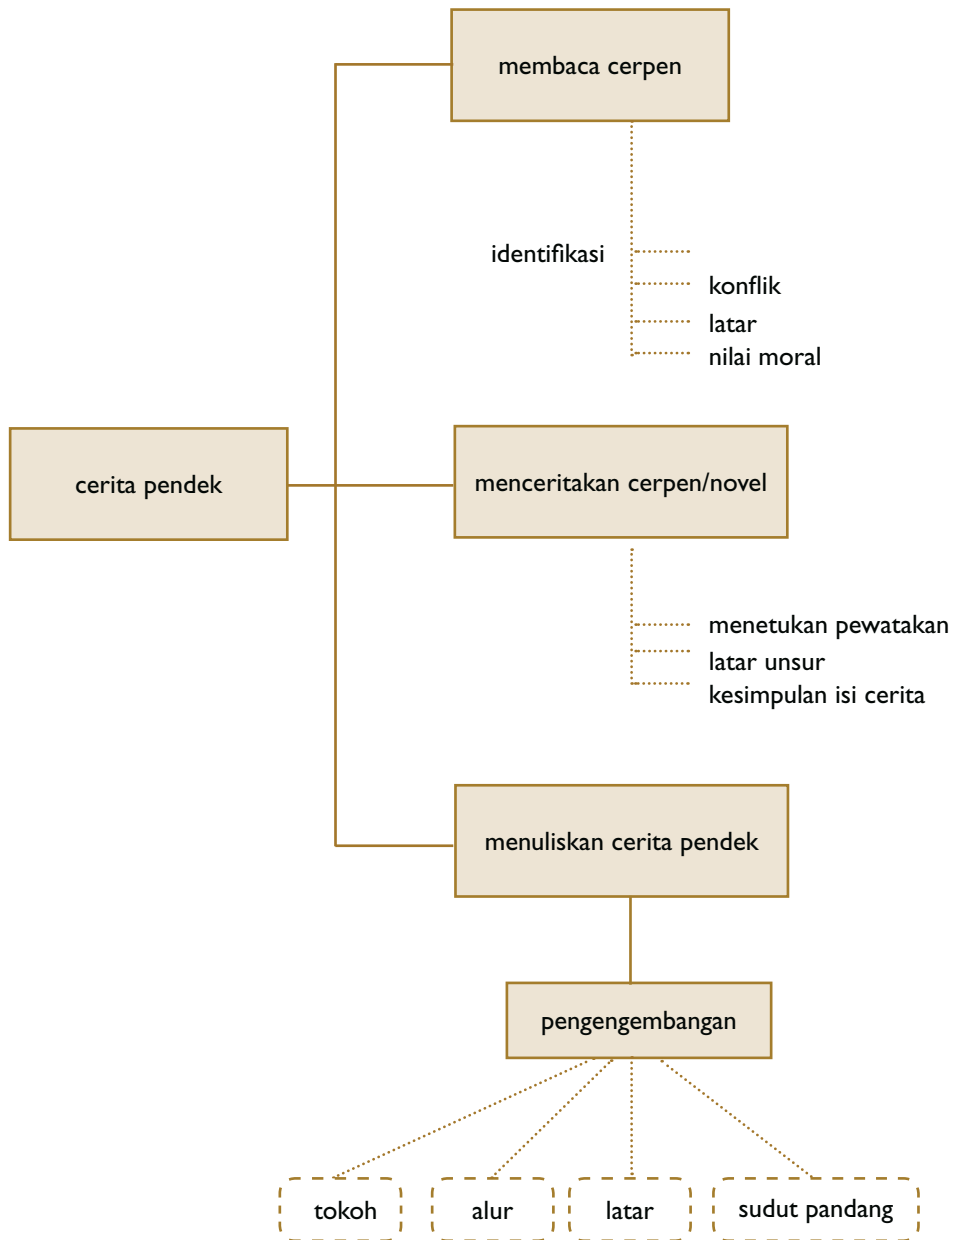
membaca cerpen

identifikasi

konflik

latar

nilai moral

cerita pendek

menceritakan cerpen/novel

menetukan pewatakan

latar unsur

kesimpulan isi cerita

menuliskan cerita pendek

pengengembangan

tokoh

alur

latar

sudut pandang